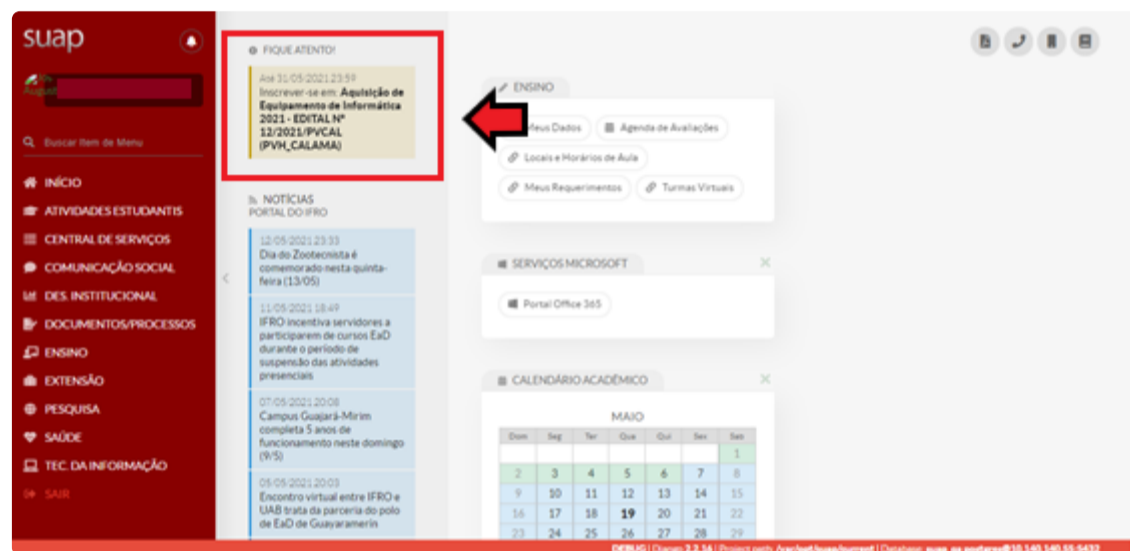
suap

Augus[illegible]

Buscar Item de Menu

INÍCIO
ATIVIDADES ESTUDANTIS
CENTRAL DE SERVIÇOS
COMUNICAÇÃO SOCIAL
DES. INSTITUCIONAL
DOCUMENTOS/PROCESSOS
ENSINO
EXTENSÃO
PESQUISA
SAÚDE
TEC. DA INFORMAÇÃO
SAIR

FIQUE ATENTO!

Até 31/05/2021 23:59
Inscrever-se em: **Aquisição de Equipamento de Informática 2021 - EDITAL Nº 12/2021/PVCAL (PVH_CALAMA)**

NOTÍCIAS
PORTAL DO IFRO

12/05/2021 23:33
Dia do Zootecnista é comemorado nesta quinta-feira (13/05)

11/05/2021 18:49
IFRO incentiva servidores a participarem de cursos EaD durante o período de suspensão das atividades presenciais

07/05/2021 20:08
Campus Guajará-Mirim completa 5 anos de funcionamento neste domingo (9/5)

05/05/2021 20:03
Encontro virtual entre IFRO e UAB trata da parceria do polo de EaD de Guayaramerín

ENSINO
Meus Dados
Agenda de Avaliações
Locais e Horários de Aula
Meus Requerimentos
Turmas Virtuais

SERVIÇOS MICROSOFT
Portal Office 365

CALENDÁRIO ACADÊMICO

MAIO

| Dom | Seg | Ter | Qua | Qui | Sex | Sab |
|---|---|---|---|---|---|---|
| | | | | | | 1 |
| 2 | 3 | 4 | 5 | 6 | 7 | 8 |
| 9 | 10 | 11 | 12 | 13 | 14 | 15 |
| 16 | 17 | 18 | 19 | 20 | 21 | 22 |
| 23 | 24 | 25 | 26 | 27 | 28 | 29 |

DEBUG | Django 2.2.16 | Project path: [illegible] | Database: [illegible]